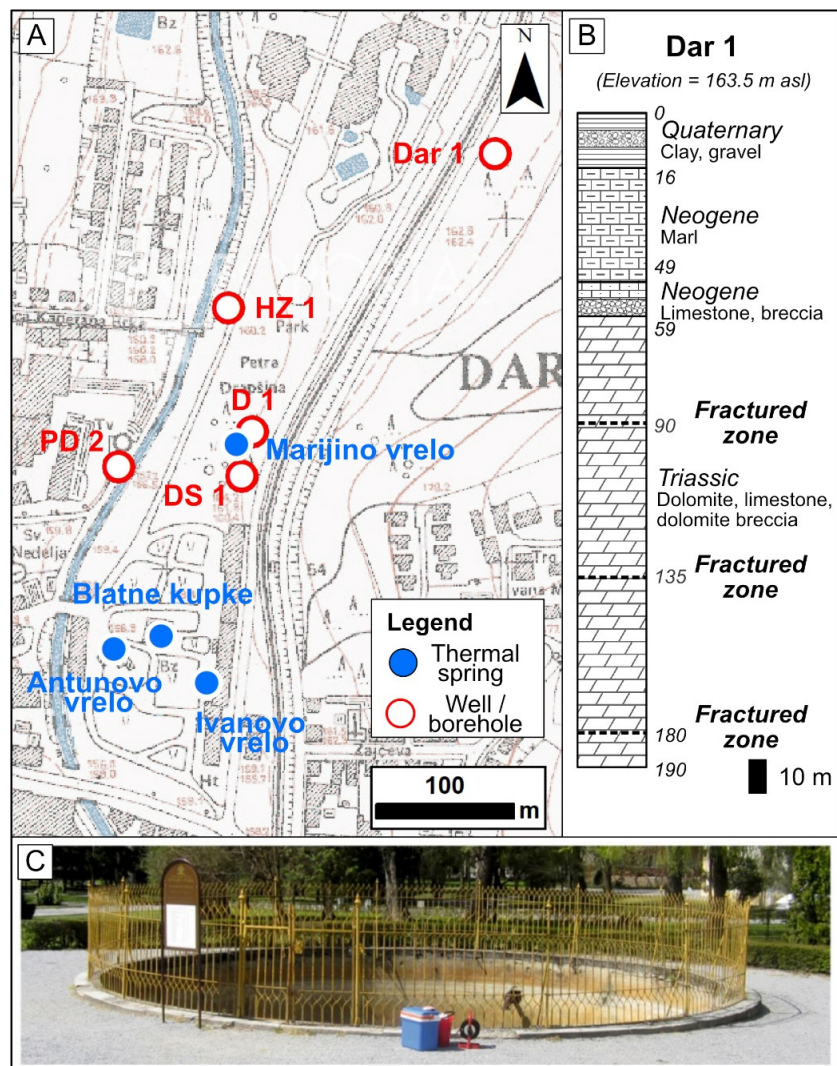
A

N

Dar 1

HZ 1

Park

Petra

Drapšina

DAR

D 1

PD 2

Marijino vrelo

DS 1

Sv. Nedelja

Blatne kupke

Antunovo vrelo

Ivanovo vrelo

Zajčeva

Legend

Thermal spring

Well / borehole

100

m

B

Dar 1

(Elevation = 163.5 m asl)

0

Quaternary
Clay, gravel

16

Neogene
Marl

49

Neogene
Limestone, breccia

59

Fractured zone

90

Triassic
Dolomite, limestone, dolomite breccia

Fractured zone

135

Fractured zone

180

190

10 m

C